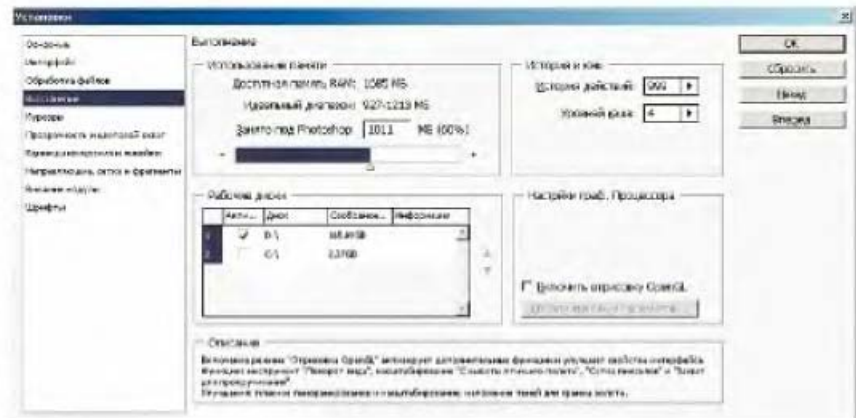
Установки

Основные
Интерфейс
Обработка файлов
Выполнение
Курсоры
Прозрачность и цветовой охват
Единицы измерения и линейки
Направляющие, сетка и фрагменты
Внешние модули
Шрифты

Выполнение

Использование памяти
Доступная память RAM: 1085 МБ
Идеальный диапазон: 597-1215 МБ
Занято под Photoshop: 1011 МБ (60%)

История и кэш
История действий: 999
Уровней кэша: 4

Рабочие диски
| | Акти... | Диск | Свободно... | Информация |
|---|---|---|---|---|
| 1 | ✓ | D:\ | 165,44ГБ | |
| 2 | | C:\ | 2,37ГБ | |

Настройки граф. процессора
Включить отрисовку OpenGL
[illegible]

Описание
Включение режима "Отрисовка OpenGL" активирует дополнительные функции и улучшает свойства интерфейса. Функции: инструмент "Поворот вида", масштабирование "Сглажено отрисовка", "Сетка пикселов" и "Зуммирование". Улучшения: плавное панорамирование и масштабирование, наложение теней для границ холста.

OK
Сбросить
Назад
Вперед